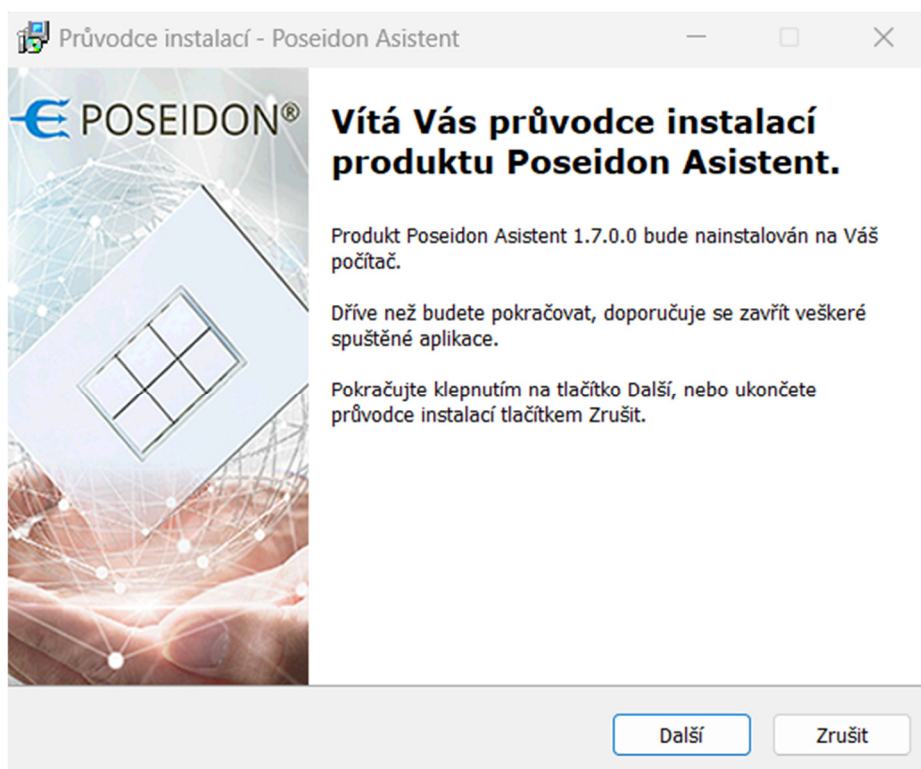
Průvodce instalací - Poseidon Asistent

POSEIDON®

Vítá Vás průvodce instalací produktu Poseidon Asistent.

Produkt Poseidon Asistent 1.7.0.0 bude nainstalován na Váš počítač.

Dříve než budete pokračovat, doporučuje se zavřít veškeré spuštěné aplikace.

Pokračujte klepnutím na tlačítko Další, nebo ukončete průvodce instalací tlačítkem Zrušit.

Další

Zrušit